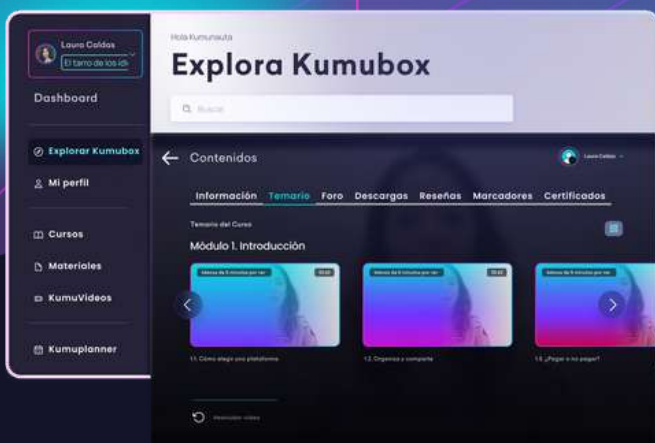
Laura Caldas
El tarro de los id

Dashboard

Explorar Kumubox

Mi perfil

Cursos

Materiales

KumuVideos

Kumuplanner

Hola Kumunauta

Explora Kumubox

Buscar

Contenidos

Laura Caldas

Información Temario Foro Descargas Reseñas Marcadores Certificados

Temario del Curso

Módulo 1. Introducción

Menos de 5 minutos por ver

Menos de 5 minutos por ver

Menos de 5 minutos por ver

1.1. Cómo elegir una plataforma

1.2. Organiza y completa

1.3. ¿Pagar o no pagar?

Reanudar video